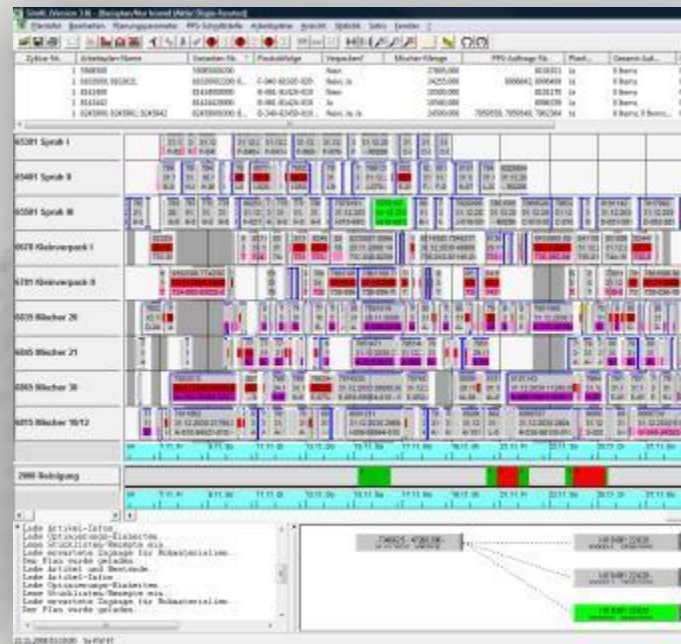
Datei Bearbeiten Planungsparameter PPS-Schnittstelle Arbeitspläne Ansicht Statistik Extras Fenster ?

| Zyklus-Nr. | Arbeitsplan-Name | Verweisen-Nr. | Produktfolge | Verpacken? | Mischer-Menge | PPS-Auftrags-Nr. | Prod. | Gesamt-Auf... |
|---|---|---|---|---|---|---|---|---|
| 1 | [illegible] | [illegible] | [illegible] | Nein | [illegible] | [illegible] | Ja | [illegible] |
| 1 | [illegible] | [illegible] | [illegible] | Nein | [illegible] | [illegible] | Ja | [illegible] |
| 1 | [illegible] | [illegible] | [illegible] | Nein | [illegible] | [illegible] | Ja | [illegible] |
| 1 | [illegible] | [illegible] | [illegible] | Ja | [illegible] | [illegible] | Ja | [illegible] |
| 1 | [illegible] | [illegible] | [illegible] | Nein | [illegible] | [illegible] | Ja | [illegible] |

65301 Sprüh I
65401 Sprüh II
65501 Sprüh III
6678 Kleinverpack I
6791 Kleinverpack II
6835 Mischer 20
6805 Mischer 21
6865 Mischer 30
6815 Mischer 10/12
2900 Reinigung

Lade Artikel-Infos
Lade Optionsmengen-Einheiten
Lade Stücklisten/Rezepte mix
Lade erwartete Zugänge für Rohmaterialien
Der Plan wurde geladen.
Lade Artikel und Bestände
Lade Artikel-Infos
Lade Optionsmengen-Einheiten
Lade Stücklisten/Rezepte mix
Lade erwartete Zugänge für Rohmaterialien
Der Plan wurde geladen.

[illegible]